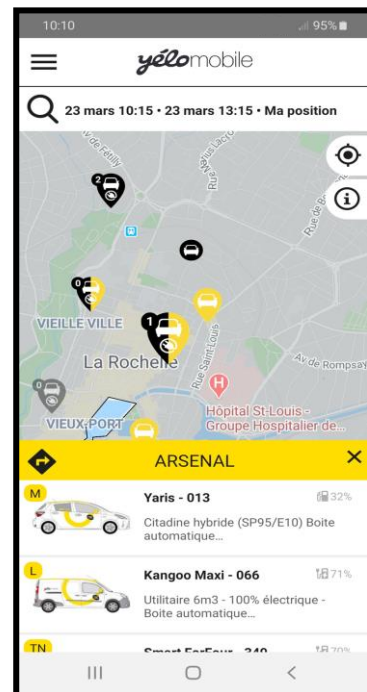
10:10

95%

yélomobile

23 mars 10:15 • 23 mars 13:15 • Ma position

Av de Fétilly

Rue Nazaré Lacroix

Rue de

2

0

1

0

VIEILLE VILLE

La Rochelle

Rue Saint-Louis

Av de Rompsay

Hôpital St-Louis - Groupe Hospitalier de...

VIEUX PORT

ARSENAL

M

Yaris - 013

32%

Citadine hybride (SP95/E10) Boite automatique...

L

Kangoo Maxi - 066

71%

Utilitaire 6m3 - 100% électrique - Boite automatique...

TN

Smart ForFour - 340

70%